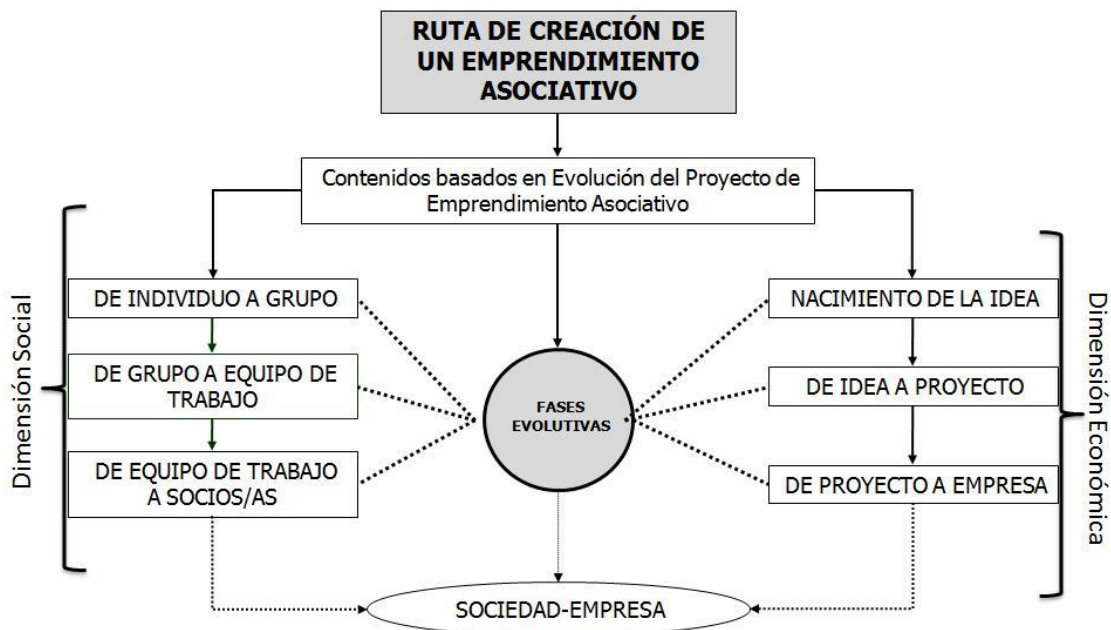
RUTA DE CREACIÓN DE UN EMPRENDIMIENTO ASOCIATIVO

Contenidos basados en Evolución del Proyecto de Emprendimiento Asociativo

Dimensión Social

DE INDIVIDUO A GRUPO

DE GRUPO A EQUIPO DE TRABAJO

DE EQUIPO DE TRABAJO A SOCIOS/AS

FASES EVOLUTIVAS

Dimensión Económica

NACIMIENTO DE LA IDEA

DE IDEA A PROYECTO

DE PROYECTO A EMPRESA

SOCIEDAD-EMPRESA